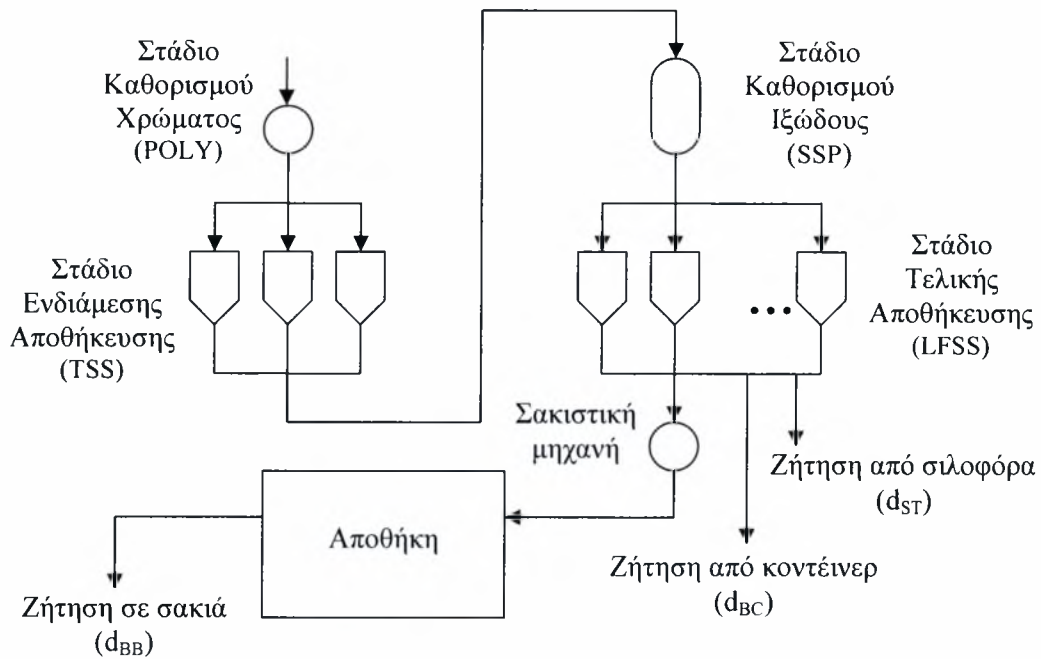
Στάδιο Καθορισμού Χρώματος (POLY)

Στάδιο Ενδιάμεσης Αποθήκευσης (TSS)

Στάδιο Καθορισμού Ιξώδους (SSP)

Στάδιο Τελικής Αποθήκευσης (LFSS)

Σακιστική μηχανή

Ζήτηση από σιλοφόρα ($d_{ST}$)

Αποθήκη

Ζήτηση από κοντέινερ ($d_{BC}$)

Ζήτηση σε σακιά ($d_{BB}$)